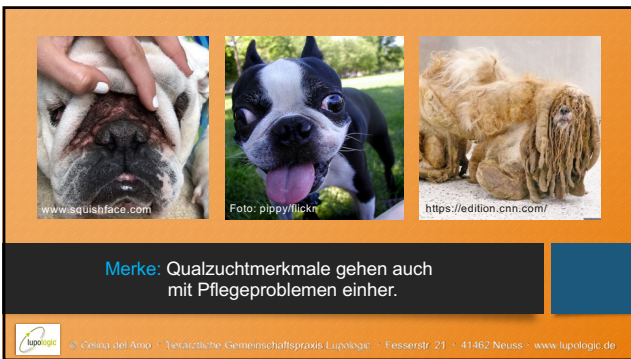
www.squishface.com

Foto: pippy/flickr

https://edition.cnn.com/

Merke: Qualzuchtmerkmale gehen auch mit Pflegeproblemen einher.

lupologic

© Celina del Amo · Tierärztliche Gemeinschaftspraxis Lupologic · Fesserstr. 21 · 41462 Neuss · www.lupologic.de